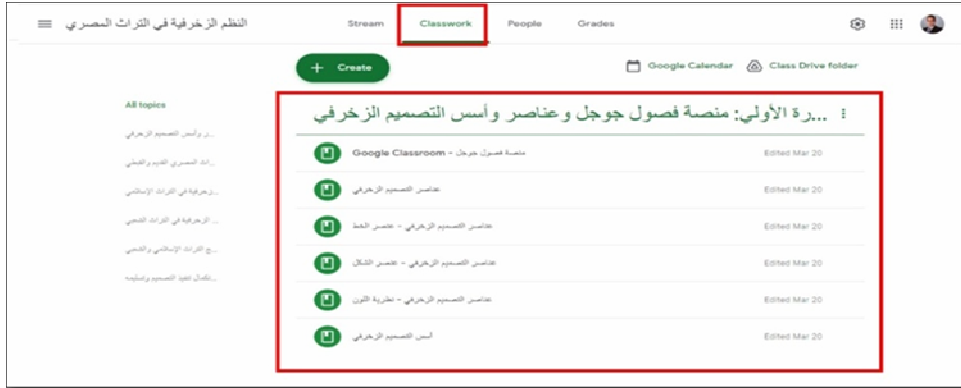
النظم الزخرفية في التراث المصري

Stream

Classwork

People

Grades

Create

Google Calendar

Class Drive folder

All topics

...ر وأسس التصميم الزخرفي

...اث المصري القديم والقبطي

...زخرفية في التراث الإسلامي

...الزخرفية في التراث الشعبي

...ج التراث الإسلامي والشعبي

...كامل تنفيذ التصميم وتطبيقه

...رة الأولي: منصة فصول جوجل وعناصر وأسس التصميم الزخرفي

Google Classroom - منصة فصول جوجل

Edited Mar 20

عناصر التصميم الزخرفي

Edited Mar 20

عناصر التصميم الزخرفي - عنصر الخط

Edited Mar 20

عناصر التصميم الزخرفي - عنصر الشكل

Edited Mar 20

عناصر التصميم الزخرفي - نظرية اللون

Edited Mar 20

أسس التصميم الزخرفي

Edited Mar 20